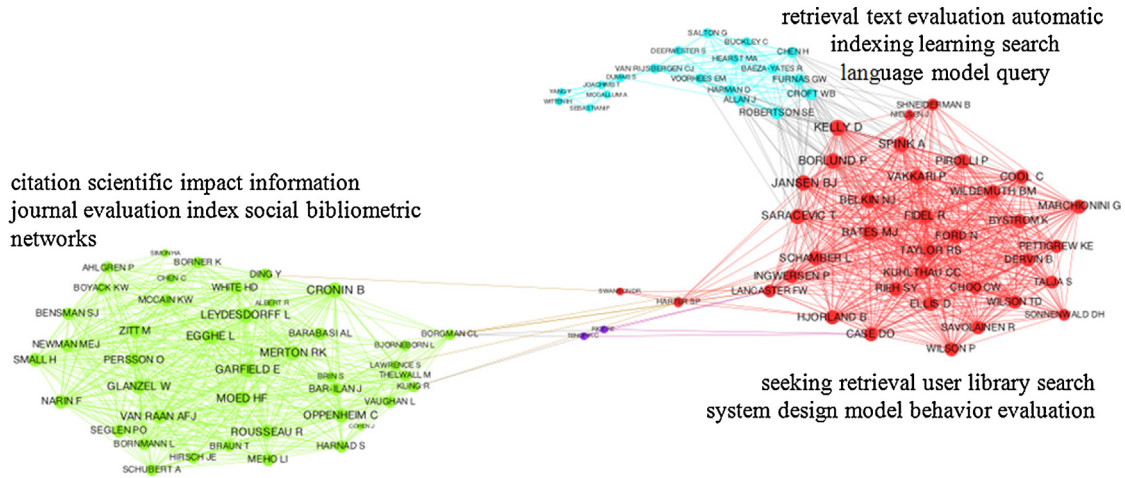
retrieval text evaluation automatic indexing learning search language model query

citation scientific impact information journal evaluation index social bibliometric networks

seeking retrieval user library search system design model behavior evaluation

SALTON G
BUCKLEY C
CHEN H
DEERWESTER S
HEARST MA
VAN RIJSBERGEN CJ
BAEZA-YATES R
DUMAIS S
JOACHIMS T
FURNAS GW
VOORHEES EM
YANG Y
MCCALLUM A
CROFT WB
HARMAN D
WITTEN IH
ALLAN J
SEBASTIANI F
ROBERTSON SE
SHNEIDERMAN B
NIELSEN J
KELLY D
SPINK A
BORLUND P
PIROLLI P
COOL C
VAKKARI P
JANSEN BJ
WILDEMUTH BM
MARCHIONINI G
BELKIN NJ
SARACEVIC T
FIDEL R
BYSTROM K
BATES MJ
FORD N
TAYLOR RS
PETTIGREW KE
SCHAMBER L
DERVIN B
KUHLTHAU CC
INGWERSEN P
TALJA S
RIEH SY
CHOO CW
LANCASTER FW
ELLIS D
WILSON TD
SONNENWALD DH
HJORLAND B
CASE DO
SAVOLAINEN R
WILSON P
SWANSON DR
HARTER SP
PIKE KC
BORNER K
SIMON HA
AHLGREN P
DING Y
CHEN C
BOYACK KW
WHITE HD
CRONIN B
MCCAIN KW
ALBERT R
BENSMAN SJ
LEYDESDORFF L
ZITT M
EGGHE L
BARABASI AL
NEWMAN MEJ
BORGMAN CL
BJORNEBORN L
PERSSON O
MERTON RK
SMALL H
LAWRENCE S
GARFIELD E
BRIN S
THELWALL M
GLANZEL W
BAR-ILAN J
KLING R
NARIN F
MOED HF
VAUGHAN L
VAN RAAN AFJ
OPPENHEIM C
SEGLEN PO
ROUSSEAU R
COHEN J
BORNMANN L
BRAUN T
HARNAD S
HIRSCH JE
MEHO LI
SCHUBERT A